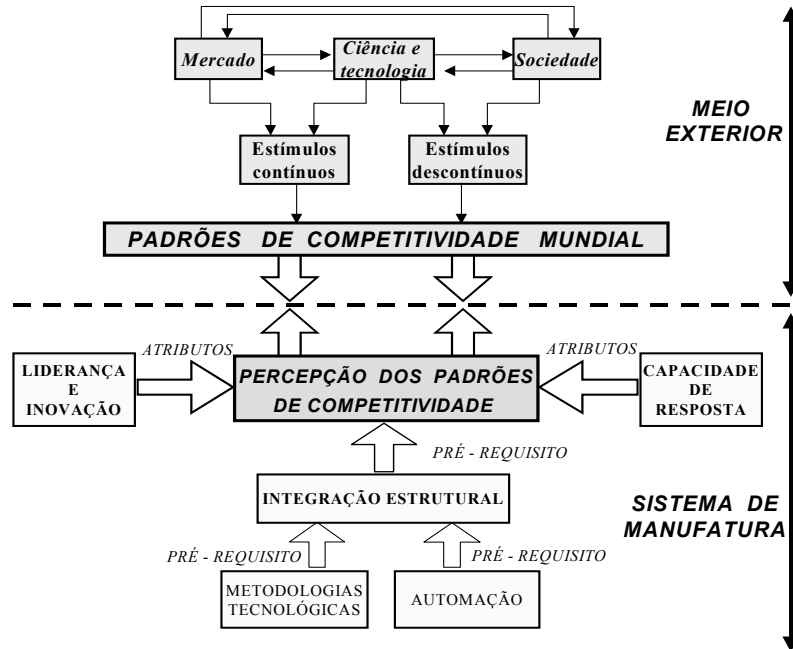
Mercado

Ciência e tecnologia

Sociedade

MEIO EXTERIOR

Estímulos contínuos

Estímulos descontínuos

PADRÕES DE COMPETITIVIDADE MUNDIAL

ATRIBUTOS

ATRIBUTOS

LIDERANÇA E INOVAÇÃO

PERCEPÇÃO DOS PADRÕES DE COMPETITIVIDADE

CAPACIDADE DE RESPOSTA

PRÉ - REQUISITO

INTEGRAÇÃO ESTRUTURAL

SISTEMA DE MANUFATURA

PRÉ - REQUISITO

PRÉ - REQUISITO

METODOLOGIAS TECNOLÓGICAS

AUTOMAÇÃO